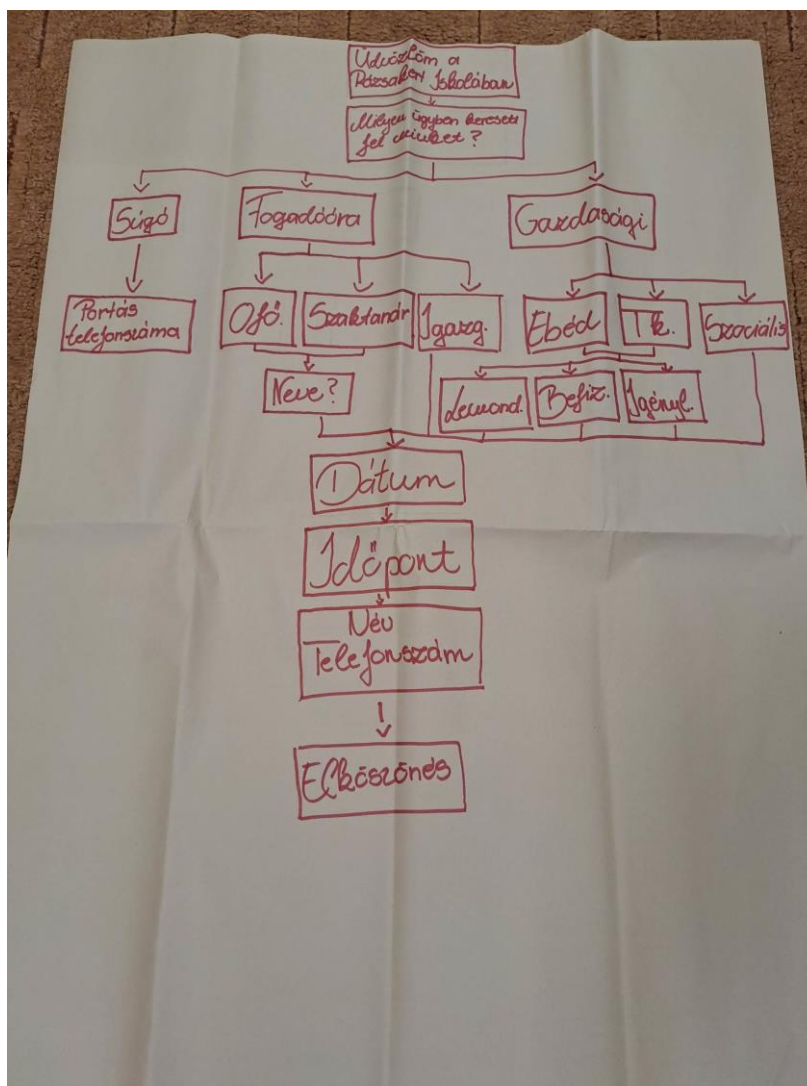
Üdvözlöm a Rózsakert Iskolában

Milyen ügyben keresett fel minket?

Súgó

Fogadóóra

Gazdasági

Portás telefonszáma

Ofő.

Szaktanár

Igazg.

Ebéd

Tk.

Szociális

Neve?

Lemond.

Befiz.

Igényl.

Dátum

Időpont

Név Telefonszám

Elköszönés